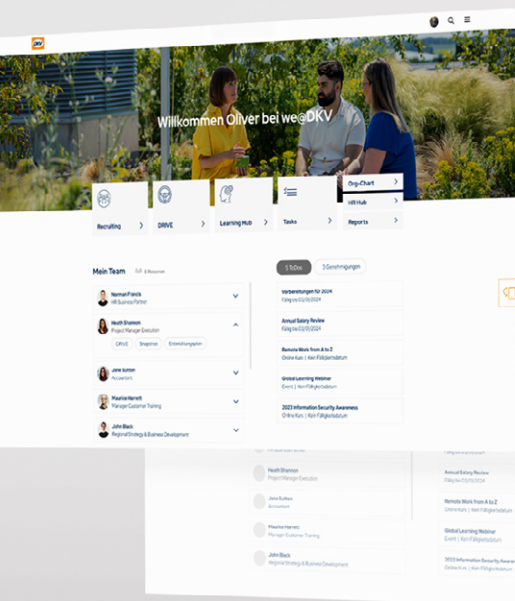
DKV

Willkommen Oliver bei we@DKV

Recruiting
DRIVE
Learning Hub
Tasks
Org-Chart
HR Hub
Reports

Mein Team 6 Personen

Norman Franck
HR Business Partner

Heath Shannon
Project Manager Execution
DRIVE
Ereignisse
Entwicklungsplan

Jane Sutton
Accountant

Maurice Harrett
Manager Customer Training

John Black
Regional Strategy & Business Development

5 ToDos
3 Genehmigungen

Vorbereitungen für 2024
Fällig bis 03/01/2024

Annual Salary Review
Fällig bis 03/01/2024

Remote Work from A to Z
Online-Kurs | Kein Fälligkeitsdatum

Global Learning Webinar
Event | Kein Fälligkeitsdatum

2023 Information Security Awareness
Online-Kurs | Kein Fälligkeitsdatum

HR Business Partner

Heath Shannon
Project Manager Execution

Jane Sutton
Accountant

Maurice Harrett
Manager Customer Training

John Black
Regional Strategy & Business Development

Annual Salary Review
Fällig bis 03/01/2024

Remote Work from A to Z
Online-Kurs

Global Learning Webinar
Event | Kein Fälligkeitsdatum

2023 Information Security Awareness
Online-Kurs